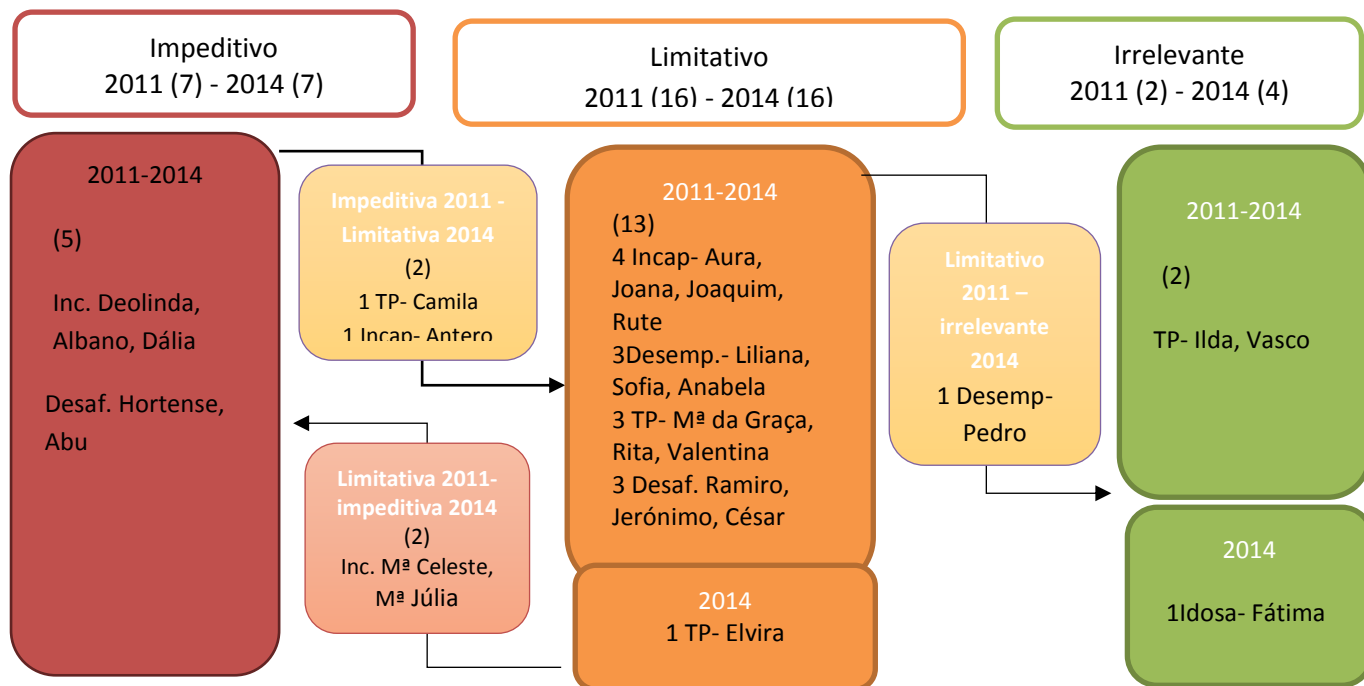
Impeditivo
2011 (7) - 2014 (7)

Limitativo
2011 (16) - 2014 (16)

Irrelevante
2011 (2) - 2014 (4)

2011-2014

(5)

Inc. Deolinda, Albano, Dália

Desaf. Hortense, Abu

Impeditiva 2011 - Limitativa 2014
(2)
1 TP- Camila
1 Incap- Antero

Limitativa 2011- impeditiva 2014
(2)
Inc. Mª Celeste, Mª Júlia

2011-2014
(13)
4 Incap- Aura, Joana, Joaquim, Rute
3Desemp.- Liliana, Sofia, Anabela
3 TP- Mª da Graça, Rita, Valentina
3 Desaf. Ramiro, Jerónimo, César

2014
1 TP- Elvira

Limitativo 2011 – irrelevante 2014
1 Desemp- Pedro

2011-2014

(2)

TP- Ilda, Vasco

2014

1Idosa- Fátima